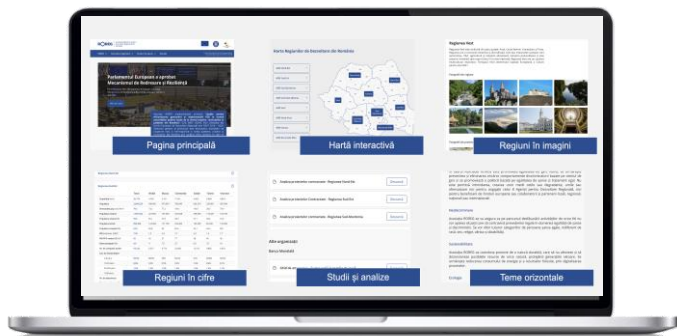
Parlamentul European a aprobat Mecanismul de Redresare și Reziliență

Pagina principală

Harta Regiunilor de Dezvoltare din România

Hartă interactivă

Regiunea Vest

Regiuni în imagini

Regiuni în cifre

Studii și analize

Teme orizontale